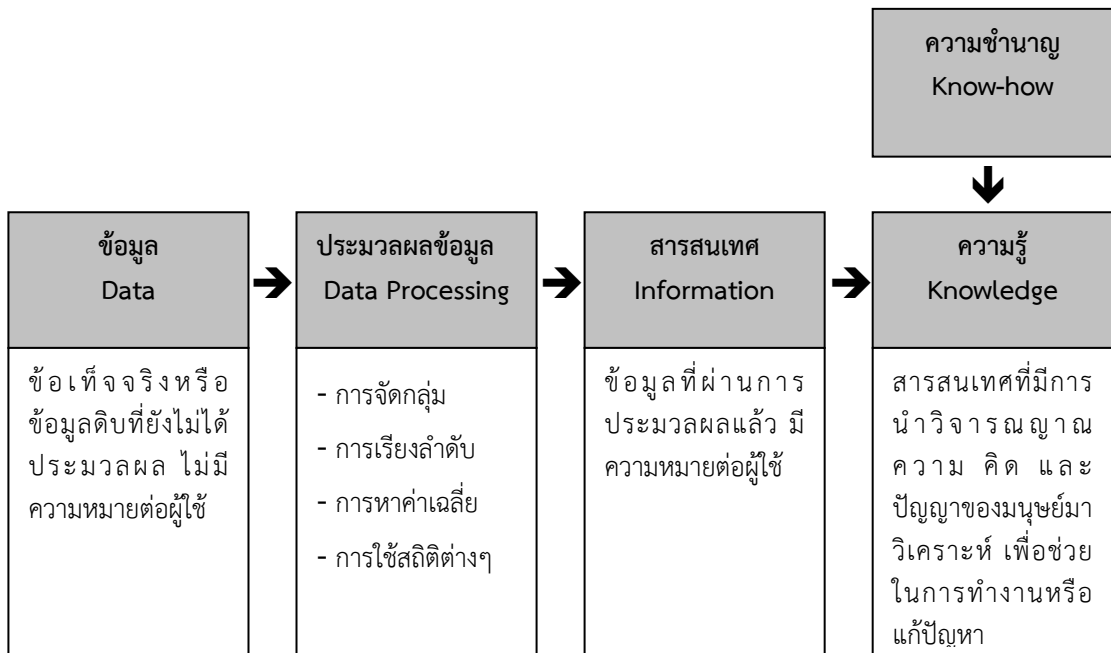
ความชำนาญ
Know-how

ข้อมูล
Data

ข้อเท็จจริงหรือข้อมูลดิบที่ยังไม่ได้ประมวลผล ไม่มีความหมายต่อผู้ใช้

ประมวลผลข้อมูล
Data Processing

- การจัดกลุ่ม
- การเรียงลำดับ
- การหาค่าเฉลี่ย
- การใช้สถิติต่างๆ

สารสนเทศ
Information

ข้อมูลที่ผ่านการประมวลผลแล้ว มีความหมายต่อผู้ใช้

ความรู้
Knowledge

สารสนเทศที่มีการนำวิจารณญาณ ความ คิด และ ปัญญาของมนุษย์มาวิเคราะห์ เพื่อช่วยในการทำงานหรือแก้ปัญหา